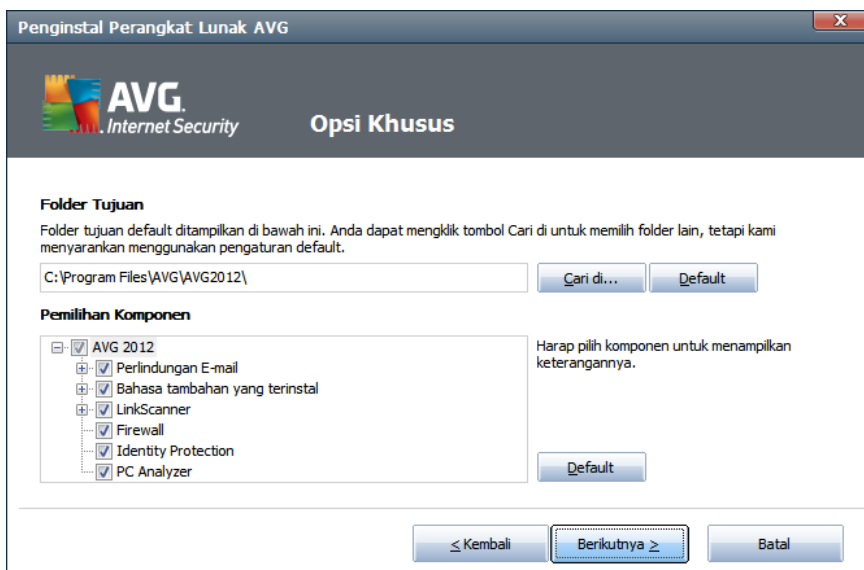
Penginstal Perangkat Lunak AVG

X

AVG. Internet Security

Opsi Khusus

Folder Tujuan

Folder tujuan default ditampilkan di bawah ini. Anda dapat mengklik tombol Cari di untuk memilih folder lain, tetapi kami menyarankan menggunakan pengaturan default.

C:\Program Files\AVG\AVG2012\

Cari di...

Default

Pemilihan Komponen

AVG 2012
Perlindungan E-mail
Bahasa tambahan yang terinstal
LinkScanner
Firewall
Identity Protection
PC Analyzer

Harap pilih komponen untuk menampilkan keterangannya.

Default

< Kembali

Berikutnya >

Batal